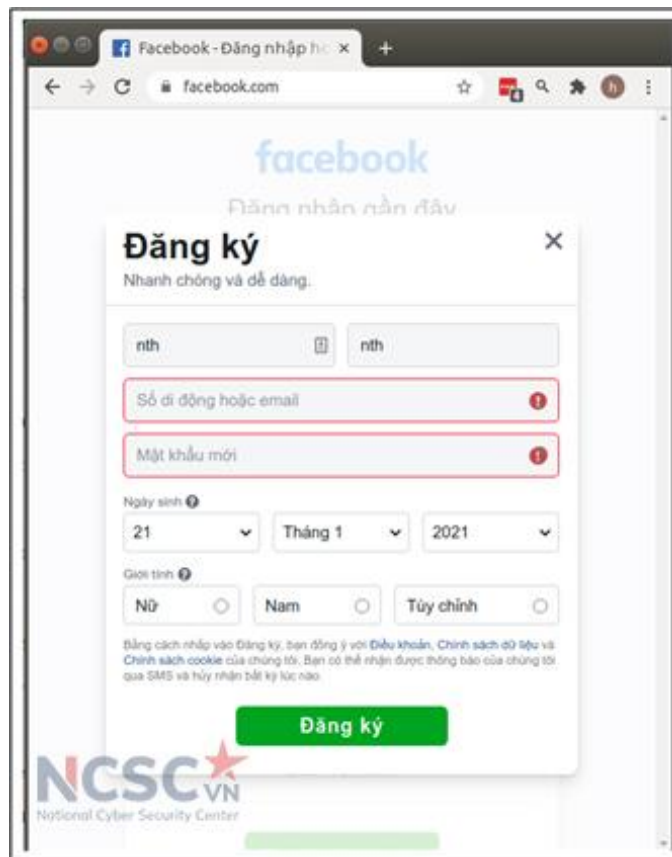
Facebook - Đăng nhập h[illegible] ×

facebook.com

facebook

Đăng nhập gần đây

Đăng ký

Nhanh chóng và dễ dàng.

×

nth

nth

Số di động hoặc email

Mật khẩu mới

Ngày sinh

21

Tháng 1

2021

Giới tính

Nữ

Nam

Tùy chỉnh

Bằng cách nhấp vào Đăng ký, bạn đồng ý với Điều khoản, Chính sách dữ liệu và Chính sách cookie của chúng tôi. Bạn có thể nhận được thông báo của chúng tôi qua SMS và hủy nhận bất kỳ lúc nào.

Đăng ký

NCSC VN

National Cyber Security Center